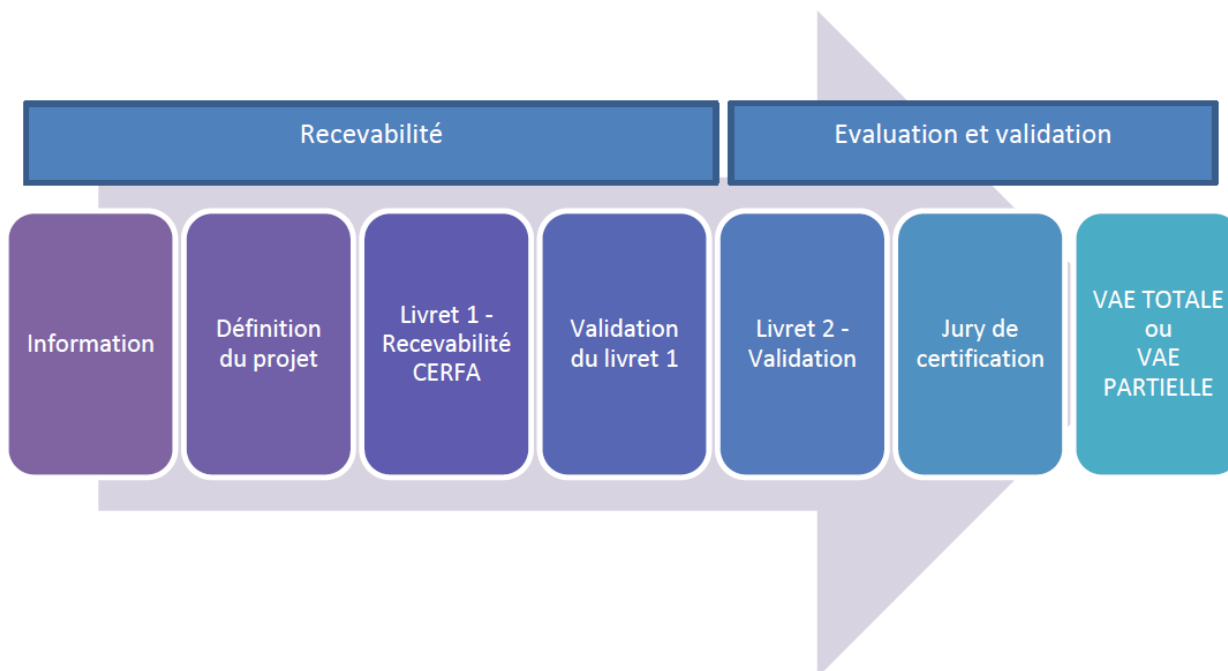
Recevabilité

Evaluation et validation

Information

Définition du projet

Livret 1 - Recevabilité CERFA

Validation du livret 1

Livret 2 - Validation

Jury de certification

VAE TOTALE ou VAE PARTIELLE